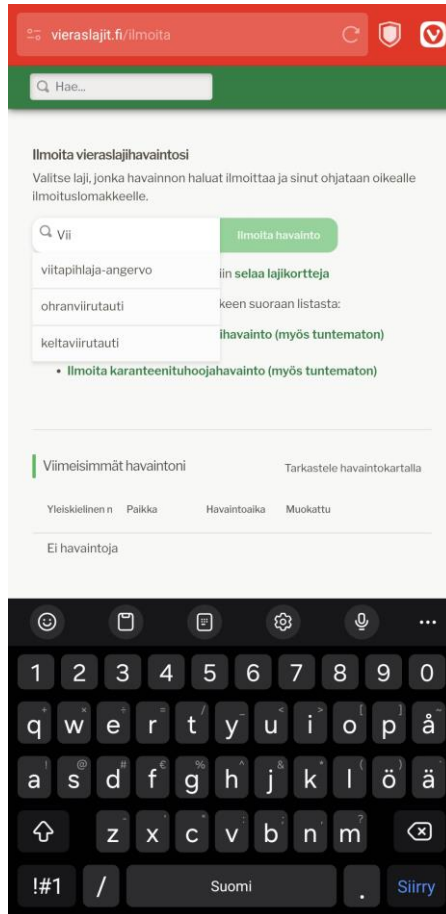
vieraslajit.fi/ilmoita

Hae...

Ilmoita vieraslajihavaintosi

Valitse laji, jonka havainnon haluat ilmoittaa ja sinut ohjataan oikealle ilmoituslomakkeelle.

Vii

Ilmoita havainto

viitapihlaja-angervo

ohranviirutauti

keltaviirutauti

iin selaa lajikortteja

keen suoraan listasta:

ihavainto (myös tuntematon)

• Ilmoita karanteenituhoojahavainto (myös tuntematon)

Viimeisimmät havaintoni

Tarkastele havaintokartalla

| Yleiskielinen n | Paikka | Havaintoaika | Muokattu |
|---|---|---|---|

Ei havaintoja

1 2 3 4 5 6 7 8 9 0
q w e r t y u i o p å
a s d f g h j k l ö ä
z x c v b n m
!#1 / Suomi . Siirry